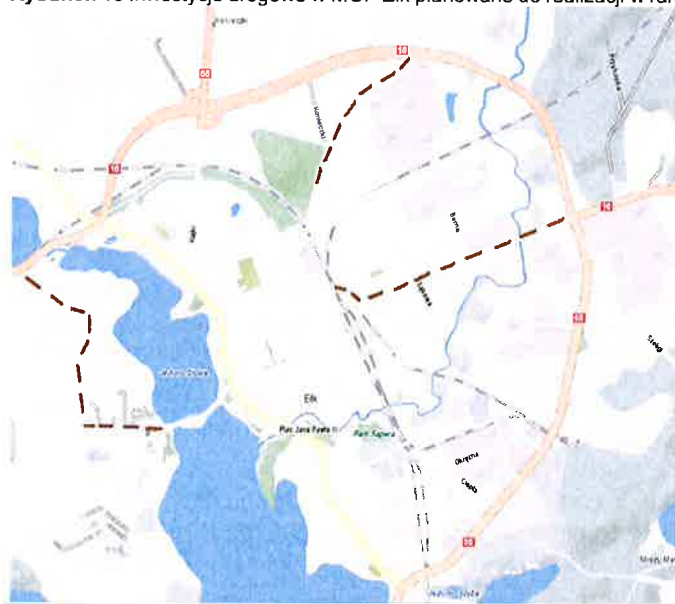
Rysunek 49 Inwestycje drogowe w MOF Ełk planowane do realizacji w ra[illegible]

65
16
16
16
65
65
Ełk
Plac Jana Pawła II
Park Kajki
Bema
Kilińskiego
Jezioro Ełckie
Obrońców
Słowackiego
Przemysłowa
Suwalska
Kolejowa
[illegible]